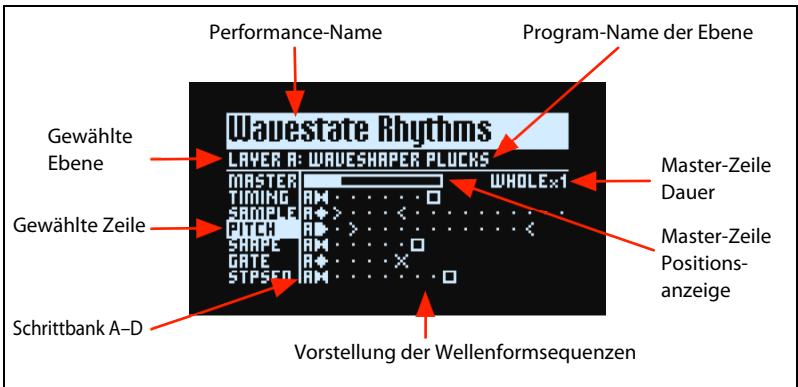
Performance-Name

Program-Name der Ebene

Gewählte Ebene

Wavestate Rhythms

LAYER A: WAVESHAPER PLUCKS

MASTER

WHOLEx1

Master-Zeile Dauer

TIMING

SAMPLE

Gewählte Zeile

PITCH

SHAPE

GATE

STPSEQ

Master-Zeile Positionsanzeige

Schrittbank A–D

Vorstellung der Wellenformsequenzen